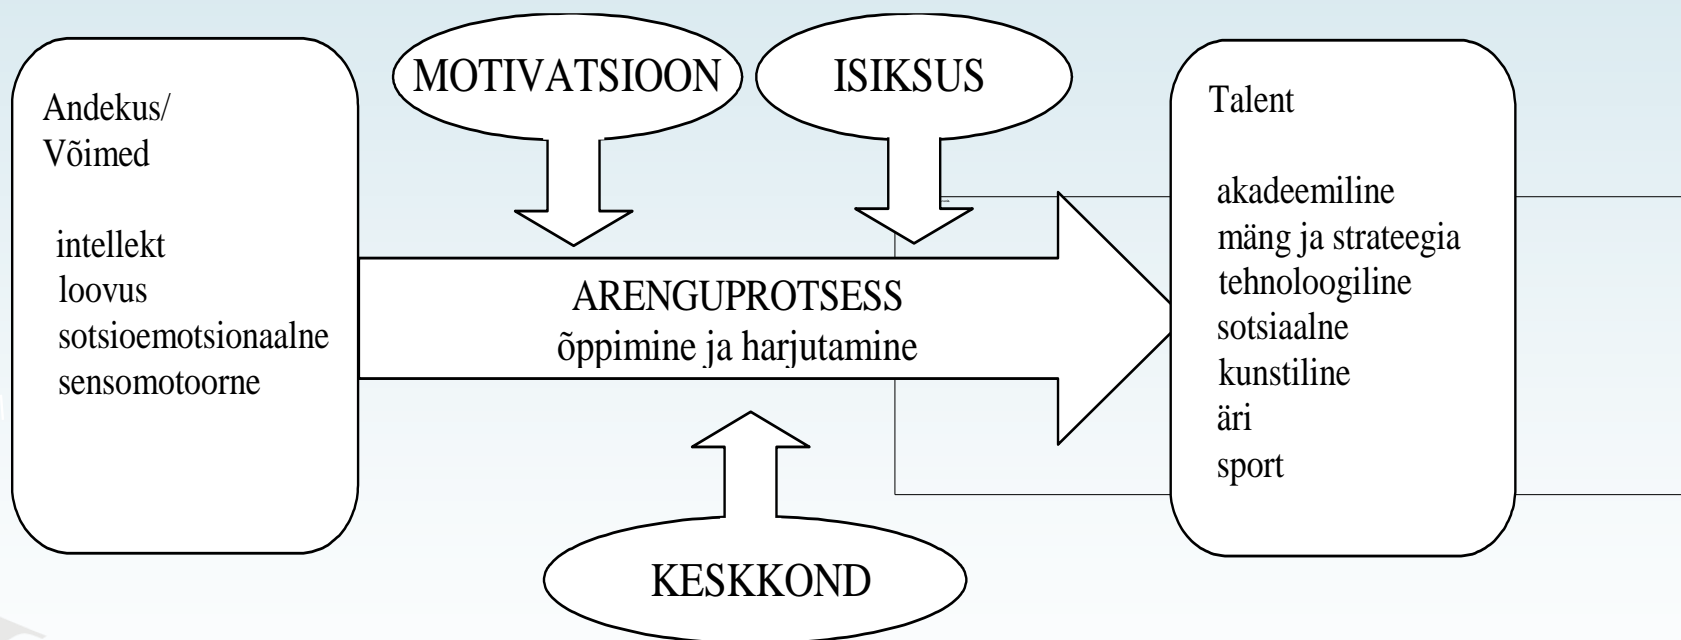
Andekus/
Võimed

intellekt
loovus
sotsioemotsionaalne
sensomotoorne

MOTIVATSIOON

ISIKSUS

ARENGUPROTSESS
õppimine ja harjutamine

KESKKOND

Talent

akadeemiline
mäng ja strateegia
tehnoloogiline
sotsiaalne
kunstiline
äri
sport